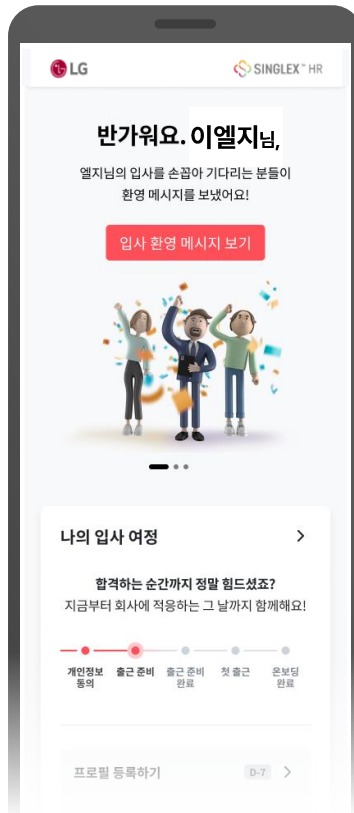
LG

SINGLEX™ HR

반가워요. 이엘지님,

엘지님의 입사를 손꼽아 기다리는 분들이 환영 메시지를 보냈어요!

입사 환영 메시지 보기

나의 입사 여정

합격하는 순간까지 정말 힘드셨죠?
지금부터 회사에 적응하는 그 날까지 함께해요!

개인정보 동의

출근 준비

출근 준비 완료

첫 출근

온보딩 완료

프로필 등록하기

D-7